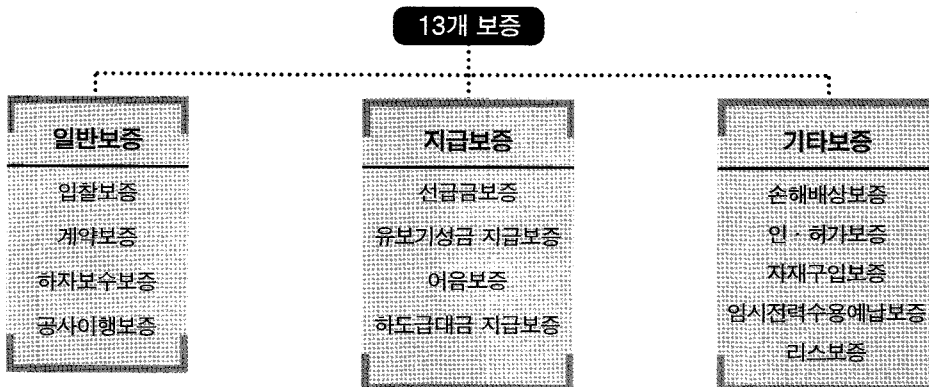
13개 보증

일반보증

입찰보증

계약보증

하자보수보증

공사이행보증

지급보증

선급금보증

유보기성금 지급보증

어음보증

하도급대금 지급보증

기타보증

손해배상보증

인 · 허가보증

자재구입보증

임시전력수용예납보증

리스보증